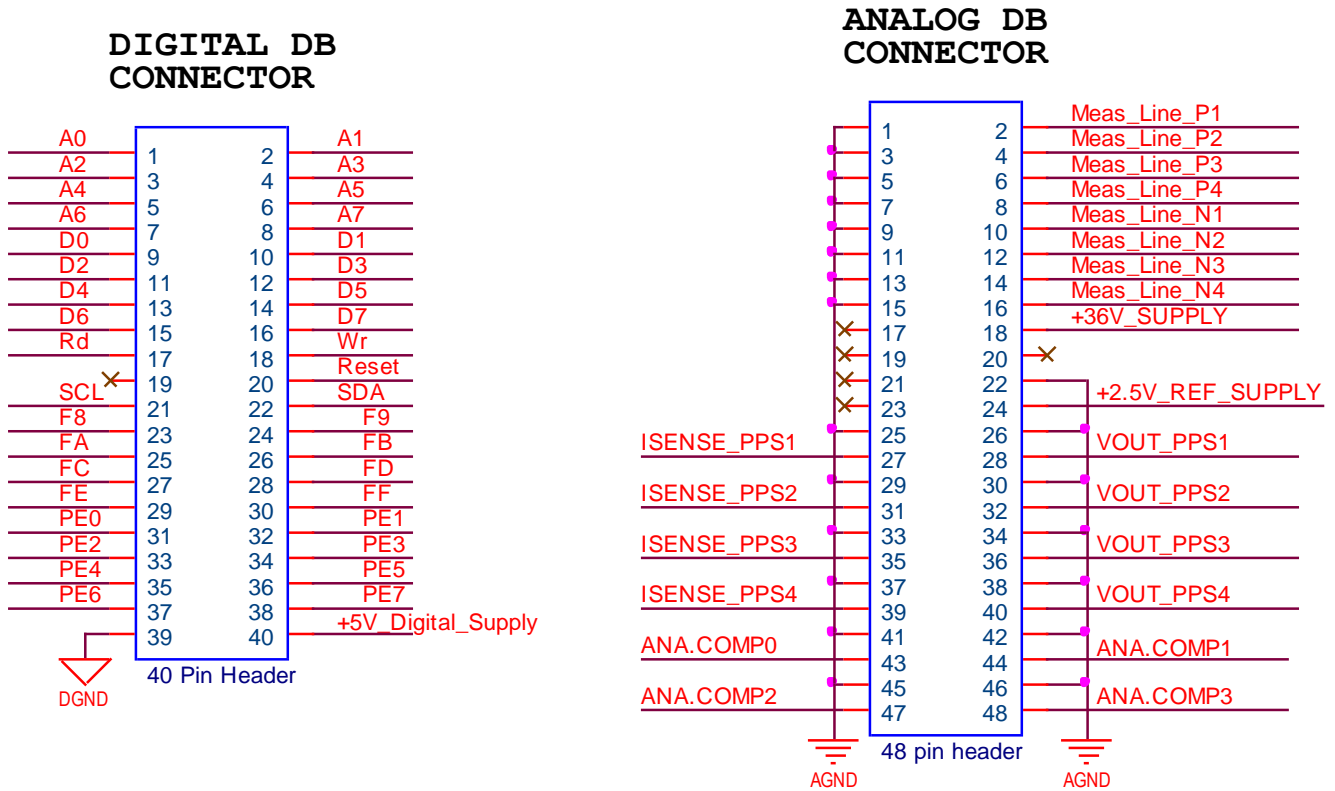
DIGITAL DB CONNECTOR

A0
A2
A4
A6
D0
D2
D4
D6
Rd
SCL
F8
FA
FC
FE
PE0
PE2
PE4
PE6

1 2
3 4
5 6
7 8
9 10
11 12
13 14
15 16
17 18
19 20
21 22
23 24
25 26
27 28
29 30
31 32
33 34
35 36
37 38
39 40

A1
A3
A5
A7
D1
D3
D5
D7
Wr
Reset
SDA
F9
FB
FD
FF
PE1
PE3
PE5
PE7
+5V_Digital_Supply

40 Pin Header
DGND

ANALOG DB CONNECTOR

1 2
3 4
5 6
7 8
9 10
11 12
13 14
15 16
17 18
19 20
21 22
23 24
25 26
27 28
29 30
31 32
33 34
35 36
37 38
39 40
41 42
43 44
45 46
47 48

Meas_Line_P1
Meas_Line_P2
Meas_Line_P3
Meas_Line_P4
Meas_Line_N1
Meas_Line_N2
Meas_Line_N3
Meas_Line_N4
+36V_SUPPLY
+2.5V_REF_SUPPLY

ISENSE_PPS1
ISENSE_PPS2
ISENSE_PPS3
ISENSE_PPS4
ANA.COMP0
ANA.COMP2

VOUT_PPS1
VOUT_PPS2
VOUT_PPS3
VOUT_PPS4
ANA.COMP1
ANA.COMP3

48 pin header
AGND
AGND